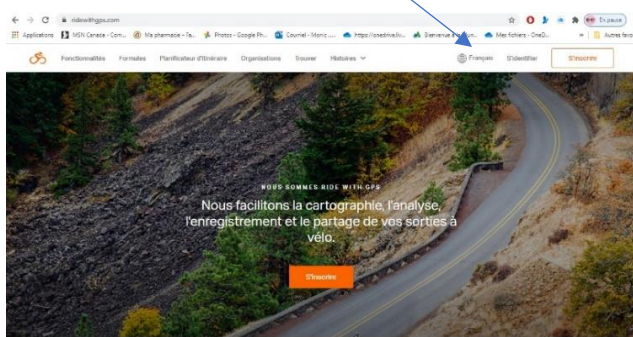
ridewithgps.com

Applications MSN Canada - Com... Ma pharmacie – Fa... Photos - Google Ph... Courriel - Monic ... https://onedrive.liv... Bienvenue à votre... Mes fichiers - OneD... » Autres favo

En pause

Fonctionnalités Formules Planificateur d'itinéraire Organisations Trouver Histoires

Français S'identifier S'inscrire

NOUS SOMMES RIDE WITH GPS

Nous facilitons la cartographie, l'analyse, l'enregistrement et le partage de vos sorties à vélo.

S'inscrire